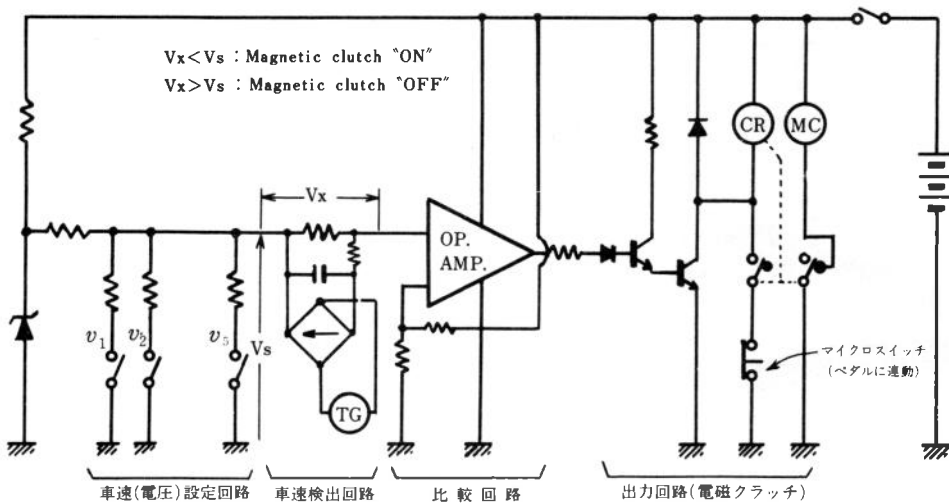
Vx<Vs : Magnetic clutch "ON"
Vx>Vs : Magnetic clutch "OFF"

Vx

OP. AMP.

CR

MC

$v_1$

$v_2$

$v_5$

Vs

TG

マイクロスイッチ
(ペダルに連動)

車速(電圧)設定回路

車速検出回路

比較回路

出力回路(電磁クラッチ)